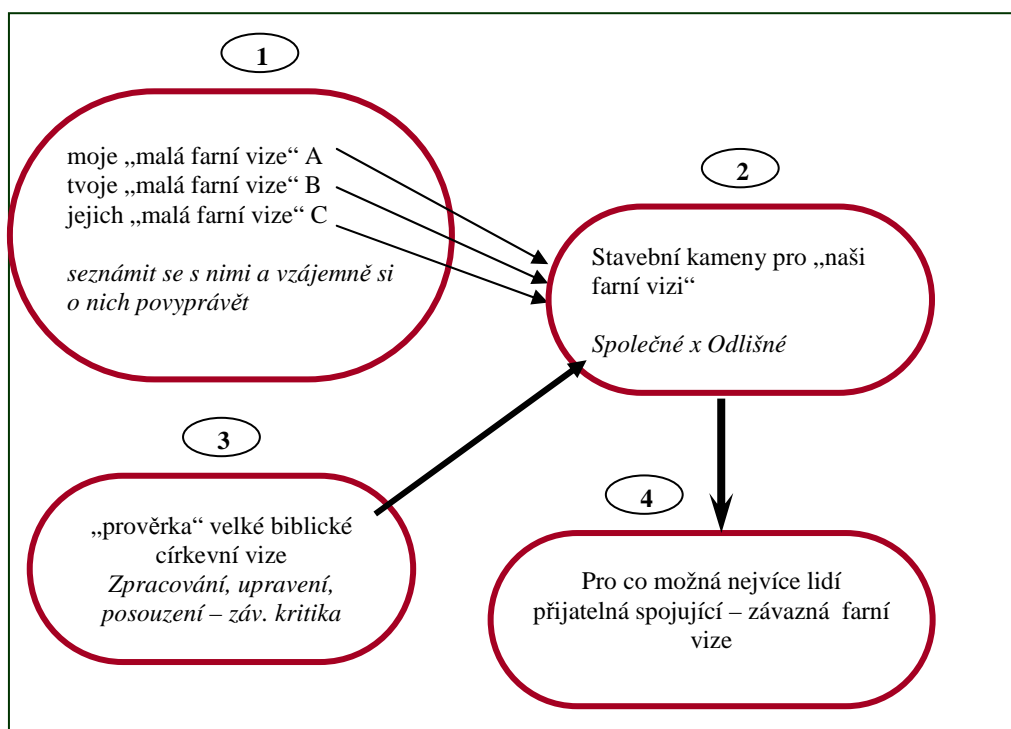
1

moje „malá farní vize“ A
tvoje „malá farní vize“ B
jejich „malá farní vize“ C

*seznámit se s nimi a vzájemně si o nich povyprávět*

2

Stavební kameny pro „naši farní vizi“

*Společné x Odlišné*

3

„prověrka“ velké biblické církevní vize
*Zpracování, upravení, posouzení – záv. kritika*

4

Pro co možná nejvíce lidí přijatelná spojující – závazná farní vize